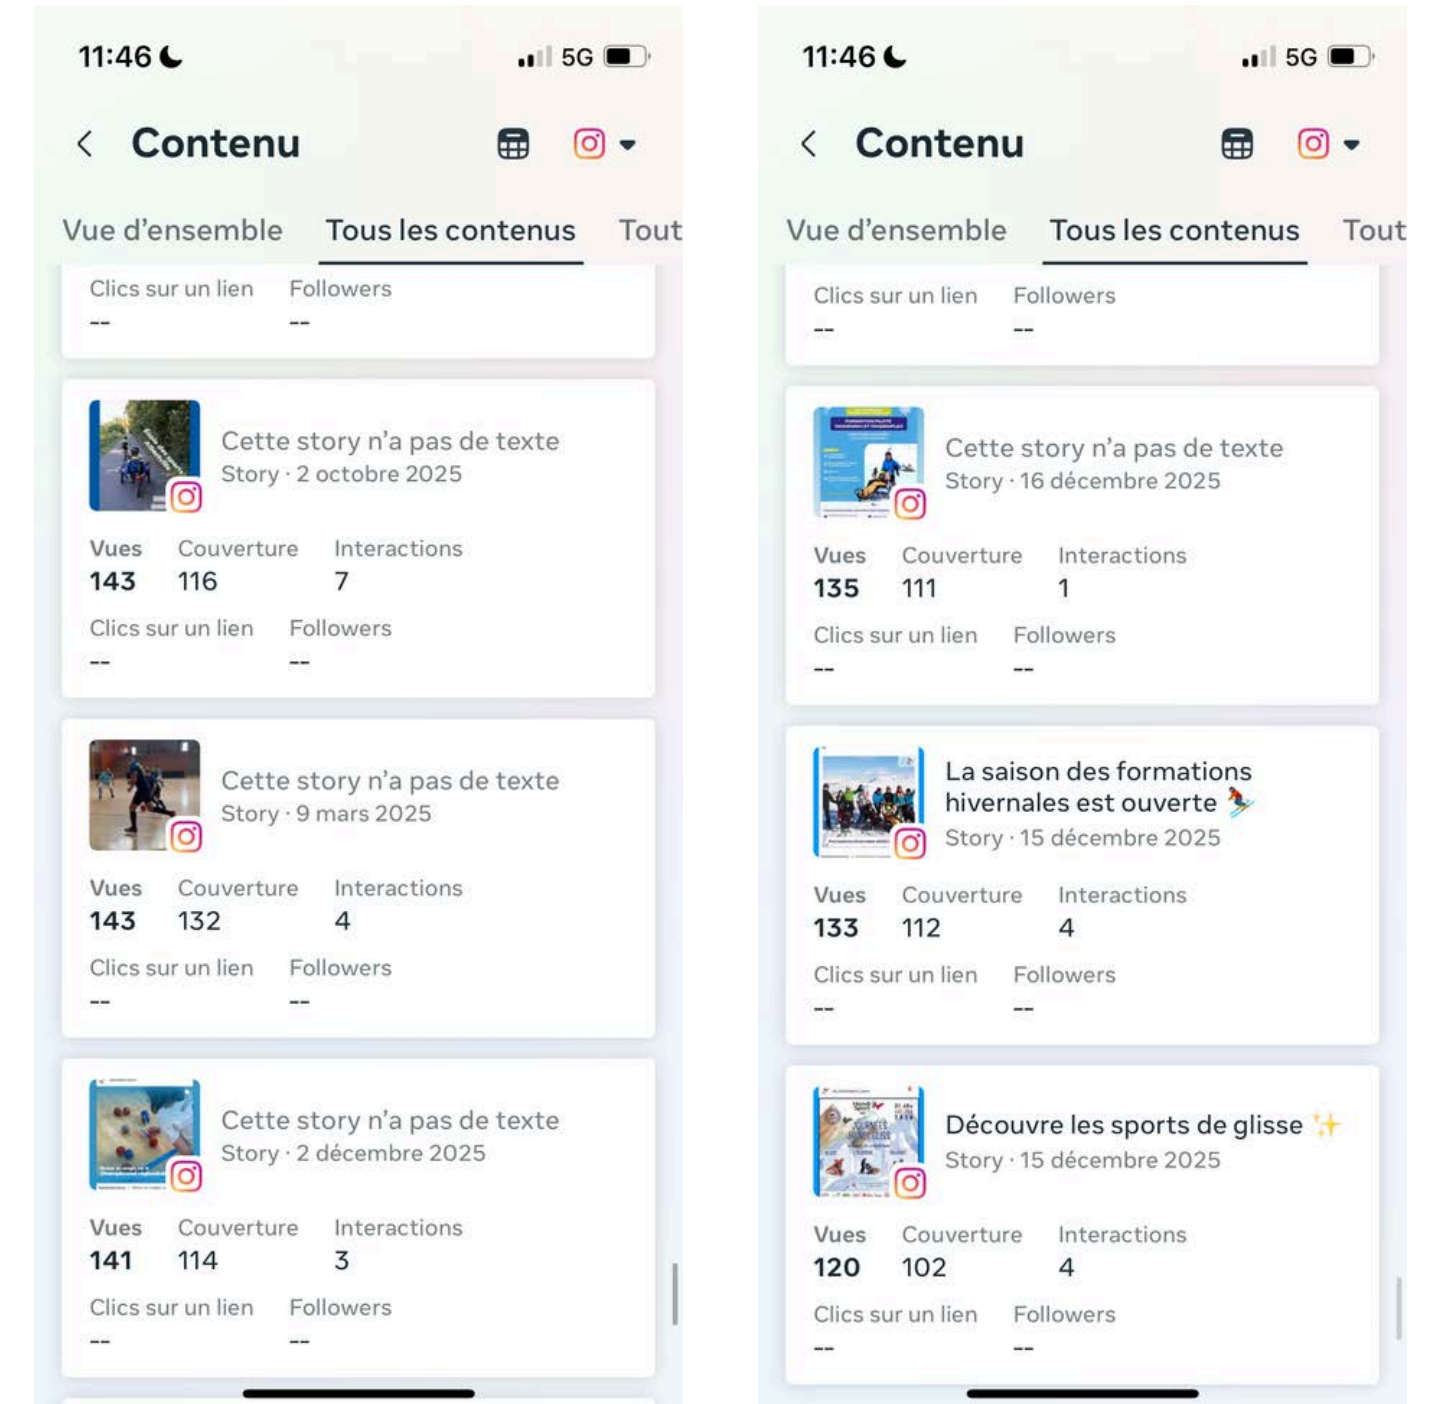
11:46

5G

Contenu

Vue d'ensemble Tous les contenus Tout

Clics sur un lien Followers
-- --

Cette story n'a pas de texte
Story · 2 octobre 2025

Vues 143
Couverture 116
Interactions 7
Clics sur un lien --
Followers --

Cette story n'a pas de texte
Story · 9 mars 2025

Vues 143
Couverture 132
Interactions 4
Clics sur un lien --
Followers --

Cette story n'a pas de texte
Story · 2 décembre 2025

Vues 141
Couverture 114
Interactions 3
Clics sur un lien --
Followers --

11:46

5G

Contenu

Vue d'ensemble Tous les contenus Tout

Clics sur un lien Followers
-- --

Cette story n'a pas de texte
Story · 16 décembre 2025

Vues 135
Couverture 111
Interactions 1
Clics sur un lien --
Followers --

La saison des formations hivernales est ouverte ⛷️
Story · 15 décembre 2025

Vues 133
Couverture 112
Interactions 4
Clics sur un lien --
Followers --

Découvre les sports de glisse ✨
Story · 15 décembre 2025

Vues 120
Couverture 102
Interactions 4
Clics sur un lien --
Followers --